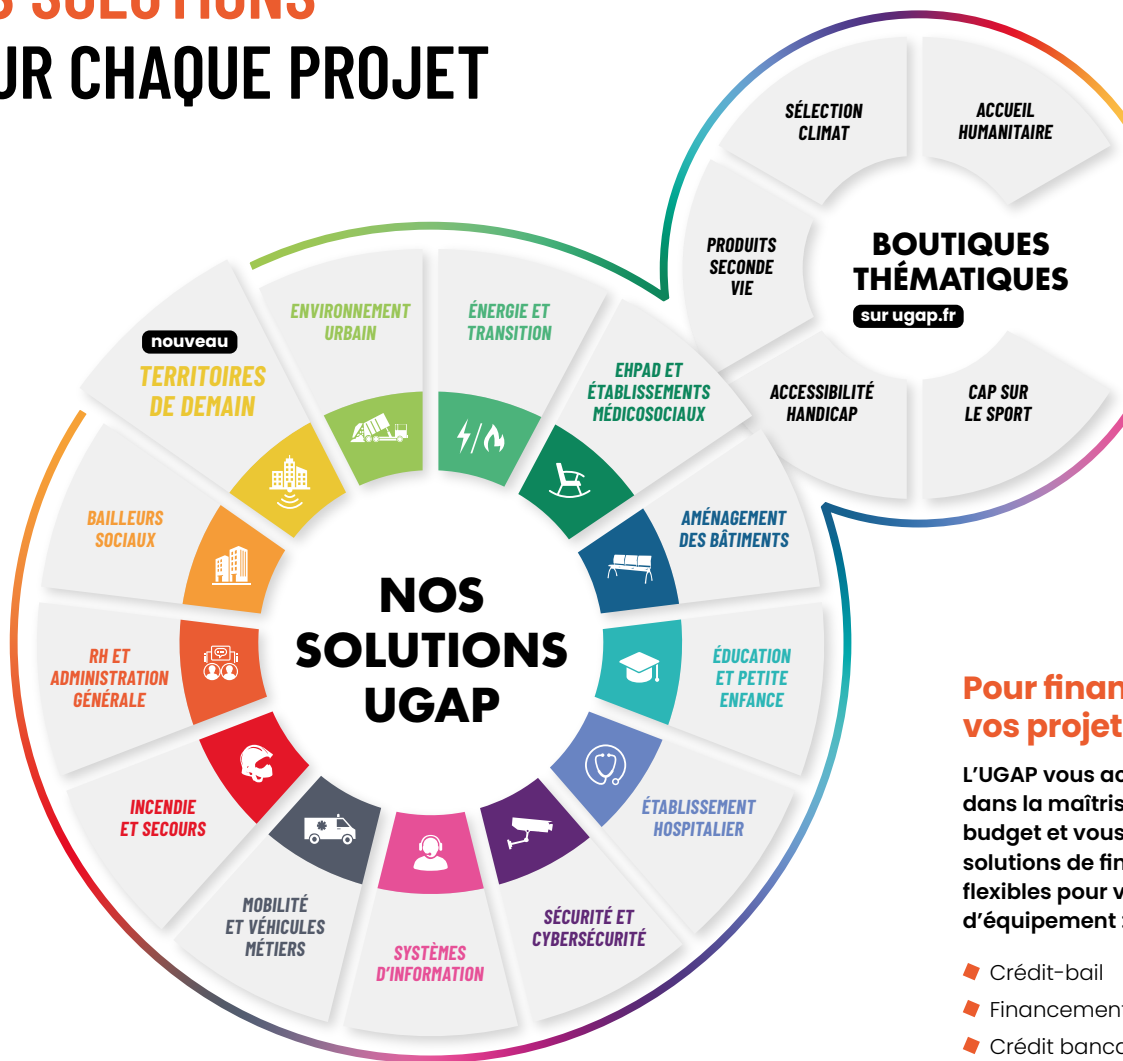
S SOLUTIONS
UR CHAQUE PROJET

SÉLECTION CLIMAT

ACCUEIL HUMANITAIRE

PRODUITS SECONDE VIE

BOUTIQUES THÉMATIQUES
sur ugap.fr

ACCESSIBILITÉ HANDICAP

CAP SUR LE SPORT

nouveau
TERRITOIRES DE DEMAIN

ENVIRONNEMENT URBAIN

ÉNERGIE ET TRANSITION

EHPAD ET ÉTABLISSEMENTS MÉDICOSOCIAUX

AMÉNAGEMENT DES BÂTIMENTS

ÉDUCATION ET PETITE ENFANCE

ÉTABLISSEMENT HOSPITALIER

SÉCURITÉ ET CYBERSÉCURITÉ

SYSTÈMES D'INFORMATION

MOBILITÉ ET VÉHICULES MÉTIERS

INCENDIE ET SECOURS

RH ET ADMINISTRATION GÉNÉRALE

BAILLEURS SOCIAUX

NOS SOLUTIONS UGAP

Pour finan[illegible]
vos projet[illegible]

L'UGAP vous ac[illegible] dans la maîtris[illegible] budget et vous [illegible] solutions de fin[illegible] flexibles pour v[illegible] d'équipement :

Crédit-bail
Financement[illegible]
Crédit banca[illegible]